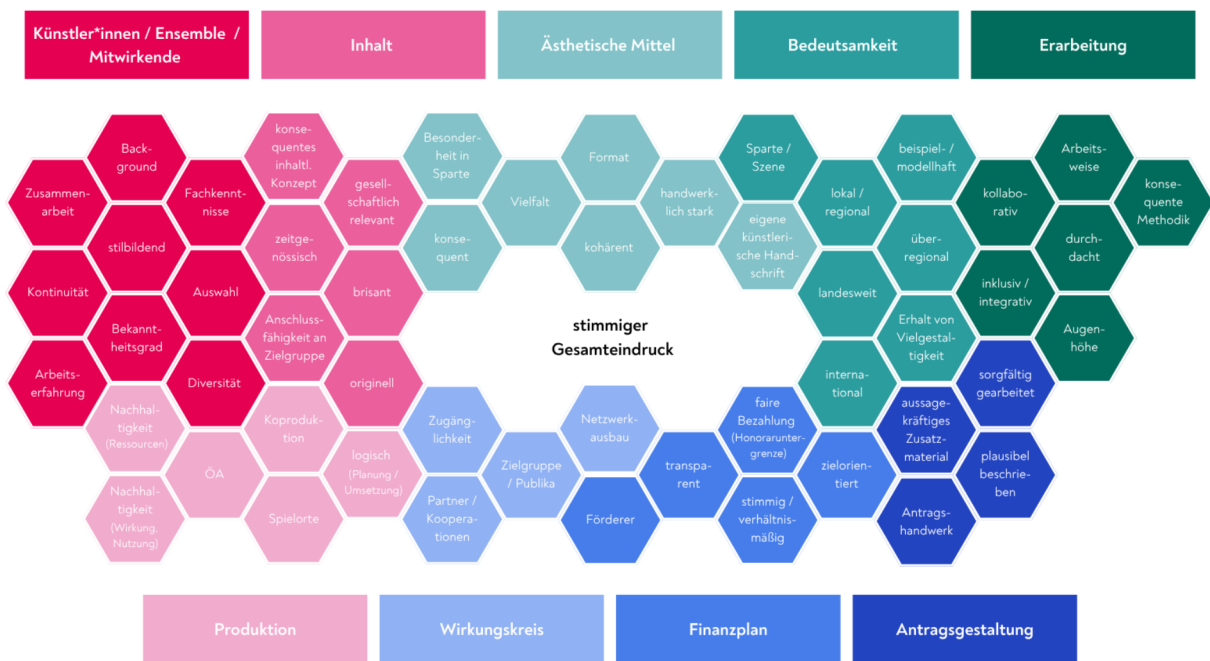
Künstler*innen / Ensemble / Mitwirkende

Inhalt

Ästhetische Mittel

Bedeutsamkeit

Erarbeitung

Background

Zusammenarbeit

Fachkenntnisse

stilbildend

Kontinuität

Auswahl

Bekanntheitsgrad

Arbeitserfahrung

Diversität

konsequentes inhaltl. Konzept

gesellschaftlich relevant

zeitgenössisch

brisant

Anschlussfähigkeit an Zielgruppe

originell

Besonderheit in Sparte

Format

Vielfalt

handwerklich stark

konsequent

kohärent

Sparte / Szene

beispiel- / modellhaft

lokal / regional

eigene künstlerische Handschrift

überregional

landesweit

Erhalt von Vielgestaltigkeit

international

Arbeitsweise

kollaborativ

konsequente Methodik

durchdacht

inklusiv / integrativ

Augenhöhe

stimmiger Gesamteindruck

Nachhaltigkeit (Ressourcen)

Koproduktion

ÖA

logisch (Planung / Umsetzung)

Nachhaltigkeit (Wirkung, Nutzung)

Spielorte

Zugänglichkeit

Netzwerkausbau

Zielgruppe / Publika

Partner / Kooperationen

Förderer

faire Bezahlung (Honoraruntergrenze)

transparent

zielorientiert

stimmig / verhältnismäßig

sorgfältig gearbeitet

aussagekräftiges Zusatzmaterial

plausibel beschrieben

Antragshandwerk

Produktion

Wirkungskreis

Finanzplan

Antragsgestaltung